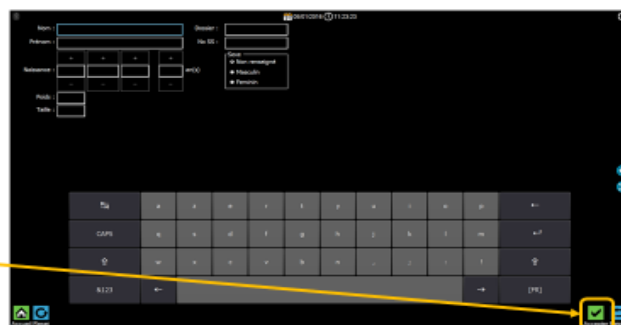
06/01/2016 11:23:23

Nom :
Dossier :
Prénom :
No. SS :
Naissance :
an(s)
Sexe
Non renseigné
Masculin
Féminin
Poids :
Taille :

a z e r t y u i o p
CAPS q s d f g h j k l m
w x c v b n , ; : !
&123
[FR]

Accueil
Effacer
Accepter